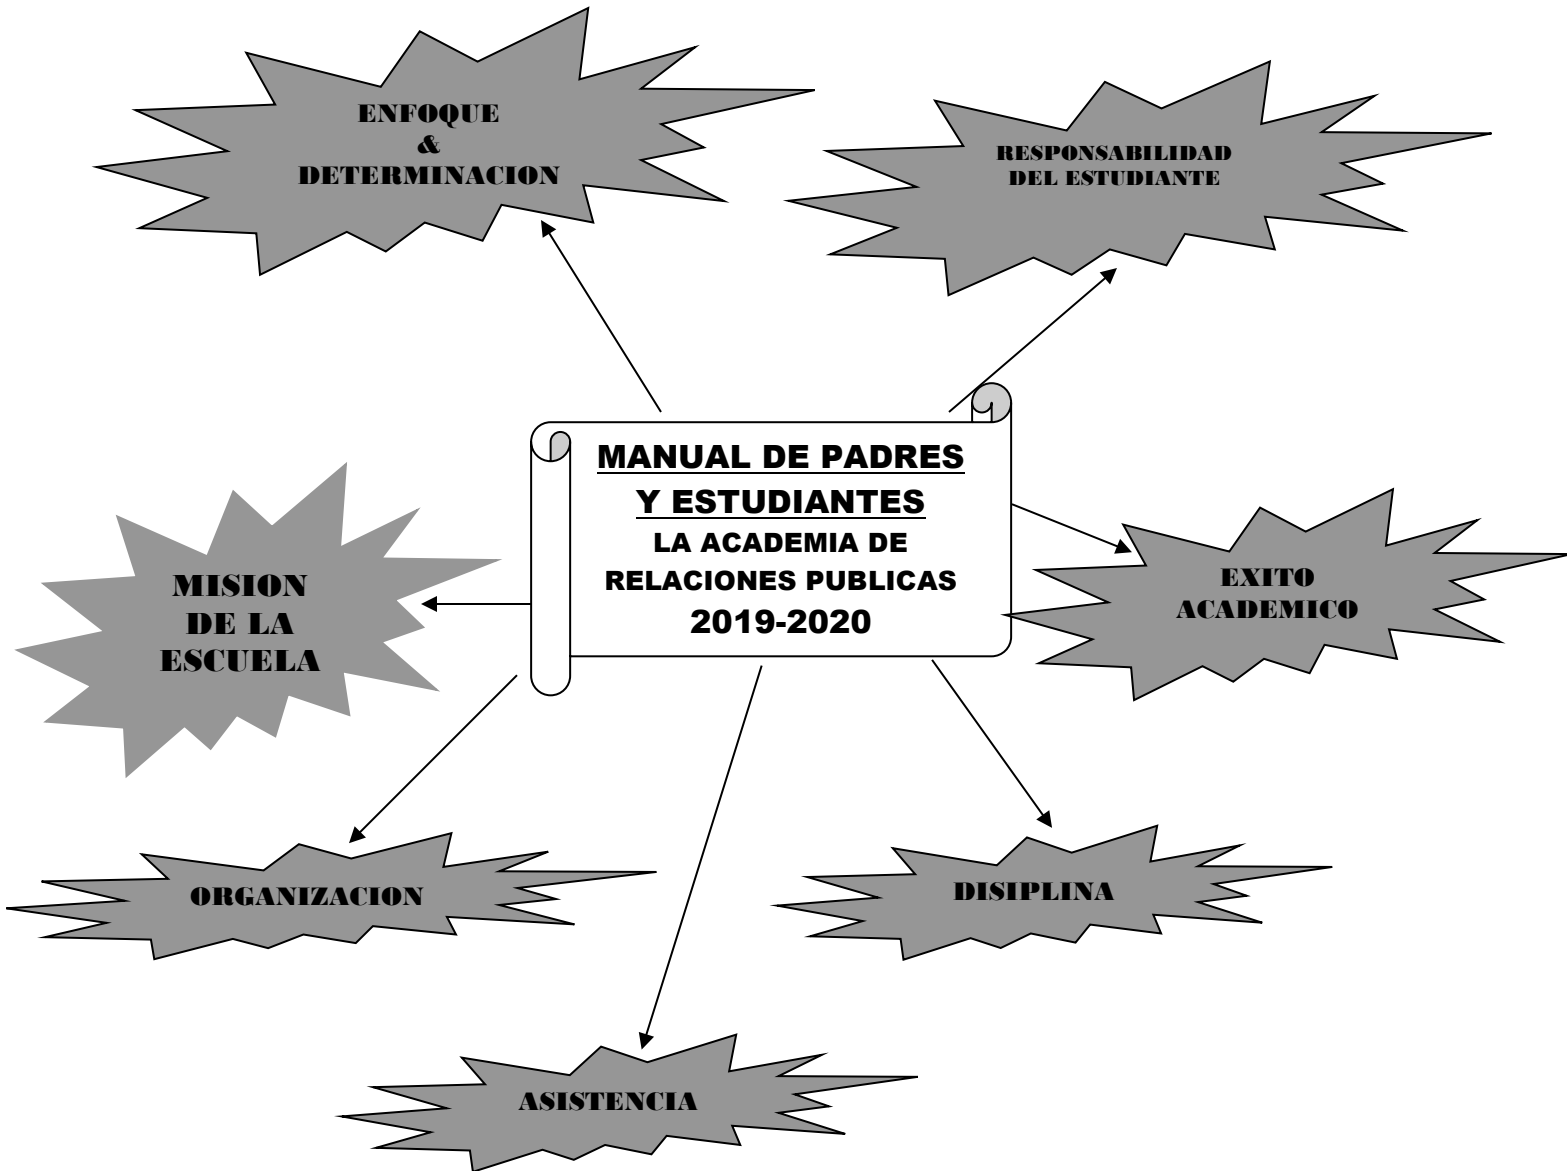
ENFOQUE
&
DETERMINACION

RESPONSABILIDAD
DEL ESTUDIANTE

MANUAL DE PADRES
Y ESTUDIANTES
LA ACADEMIA DE
RELACIONES PUBLICAS
2019-2020

MISION
DE LA
ESCUELA

EXITO
ACADEMICO

ORGANIZACION

DISIPLINA

ASISTENCIA